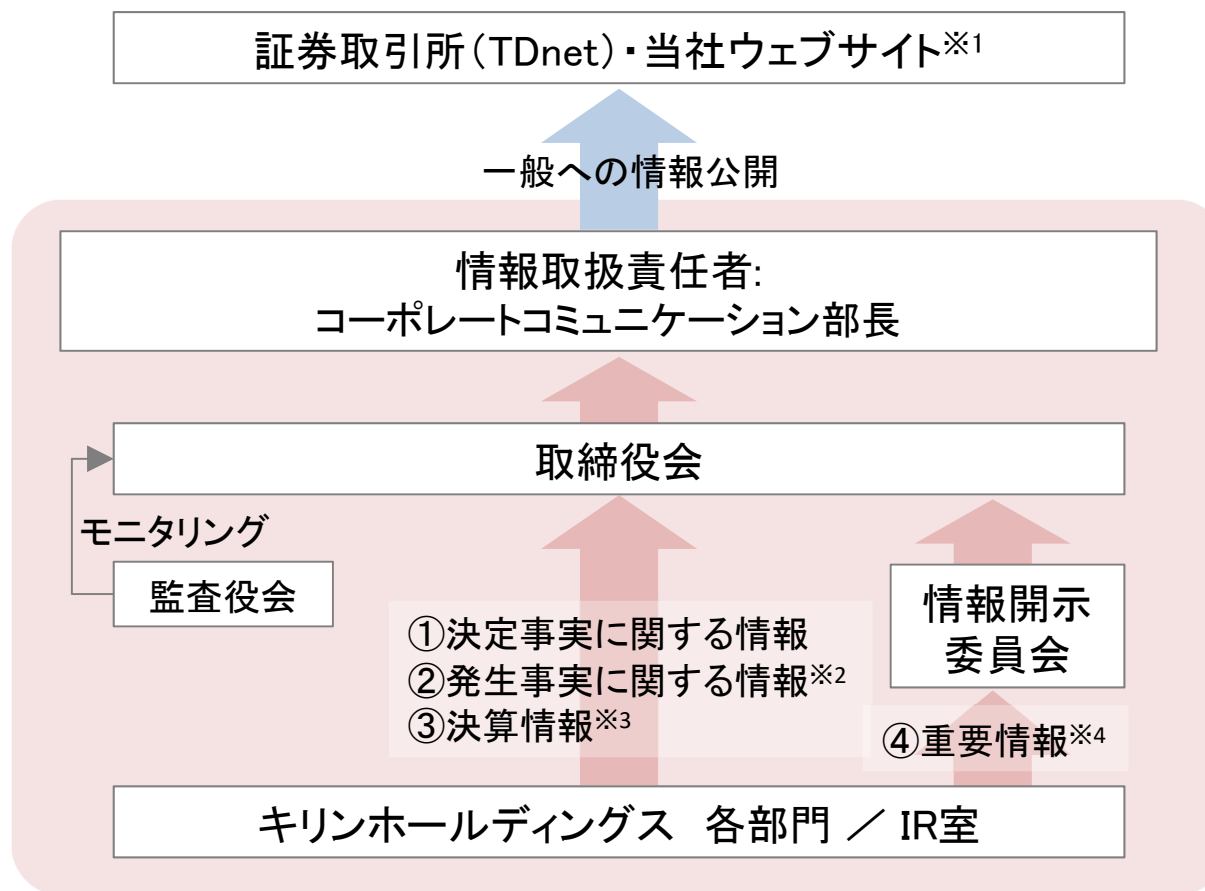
証券取引所（TDnet）・当社ウェブサイト※1

一般への情報公開

情報取扱責任者:
コーポレートコミュニケーション部長

取締役会

モニタリング

監査役会

①決定事実に関する情報
②発生事実に関する情報※2
③決算情報※3

情報開示
委員会

④重要情報※4

キリンホールディングス　各部門 ／ IR室